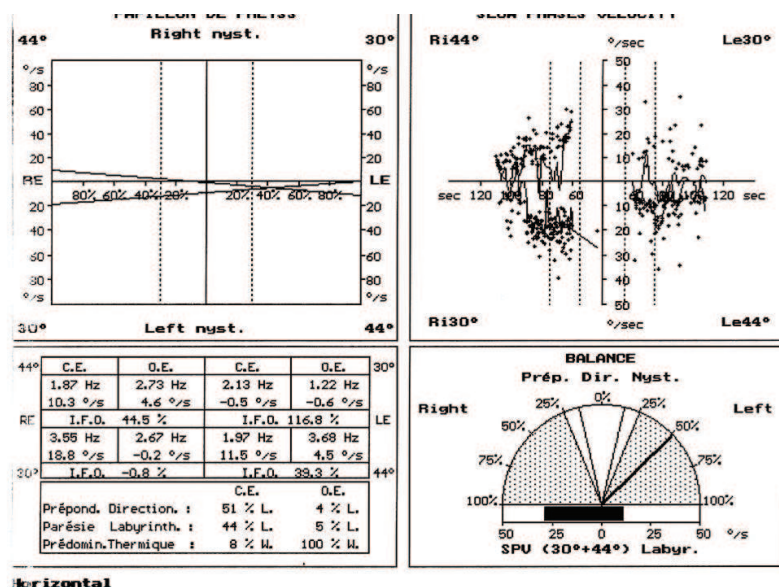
PAPILLON DE FREYSS
44° Right nyst. 30°

°/s °/s
80 80
60 60
40 40
20 20
RE LE
80% 60% 40% 20% 20% 40% 60% 80%
20 20
40 40
60 60
80 80
°/s °/s
30° Left nyst. 44°

SLOW PHASES VELOCITY
Ri44° Le30°
°/sec
50
40
30
20
10
sec 120 90 60 90 120 sec
10
20
30
40
50
Ri30° °/sec Le44°

| 44° | C.E. | O.E. | C.E. | O.E. | 30° |
|---|---|---|---|---|---|
| | 1.87 Hz | 2.73 Hz | 2.13 Hz | 1.22 Hz | |
| | 10.3 °/s | 4.6 °/s | -0.5 °/s | -0.6 °/s | |
| RE | I.F.O. | 44.5 % | I.F.O. | 116.8 % | LE |
| | 3.55 Hz | 2.67 Hz | 1.97 Hz | 3.68 Hz | |
| | 18.8 °/s | -0.2 °/s | 11.5 °/s | 4.5 °/s | |
| 30° | I.F.O. | -0.8 % | I.F.O. | 39.3 % | 44° |

| | C.E. | O.E. |
|---|---|---|
| Prépond. Direction. : | 51 % L. | 4 % L. |
| Parésie Labyrinth. : | 44 % L. | 5 % L. |
| Prédomin.Thermique : | 8 % W. | 100 % W. |

BALANCE
Prép. Dir. Nyst.
Right Left
25% 0% 25%
50% 50%
75% 75%
100% 100%
50 25 0 25 50 °/s
SPV (30°+44°) Labyr.

Horizontal